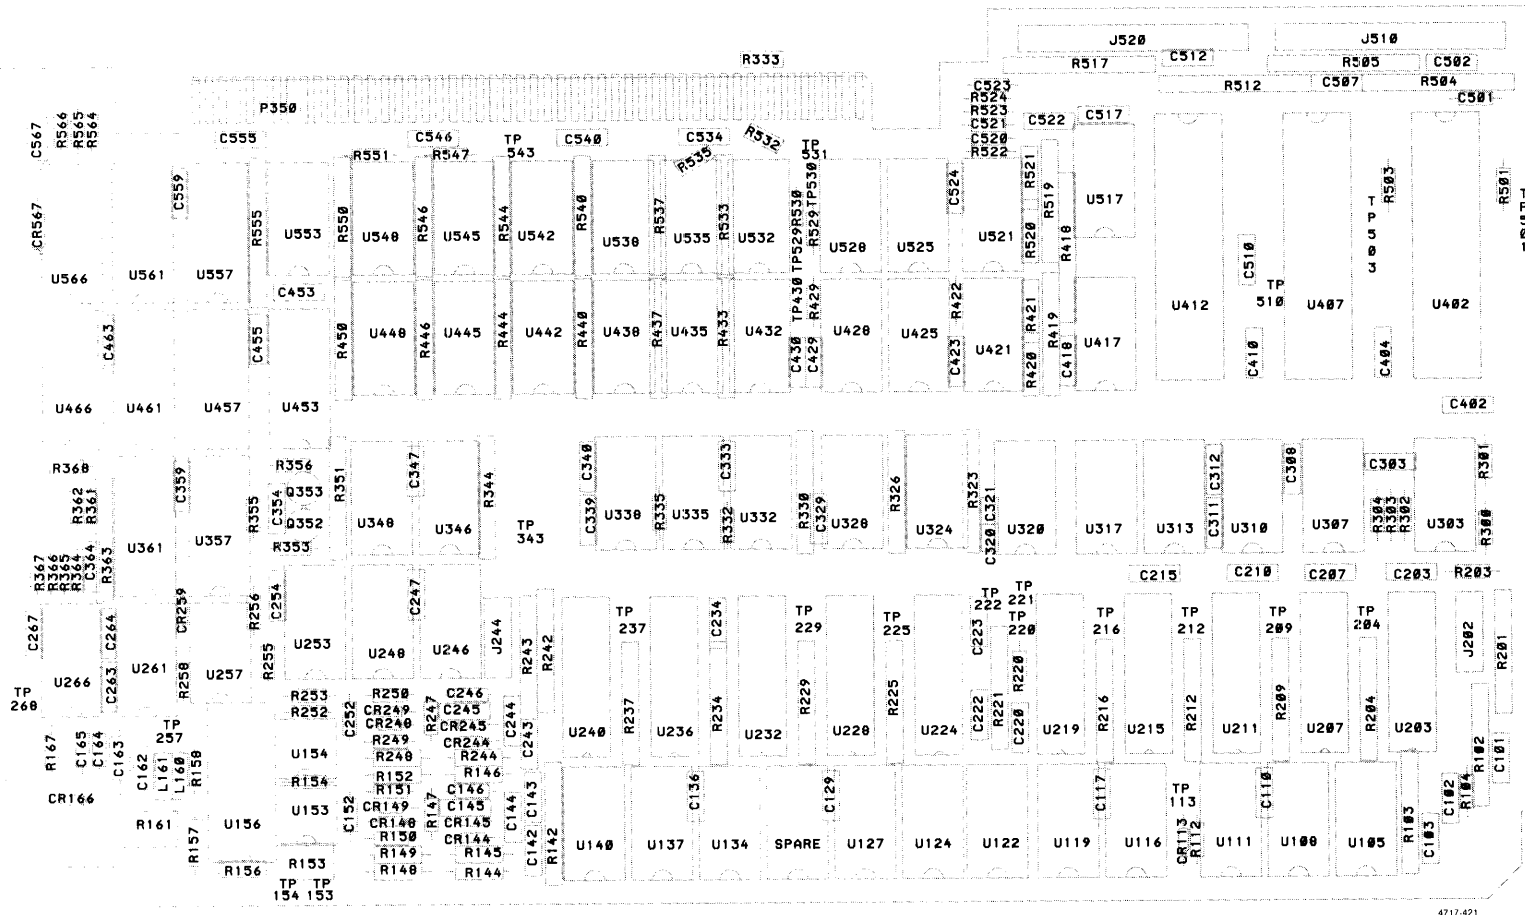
J520
J510
R333
R517
C512
R505
C502
C523
R512
C507
R504
R524
R523
C501
P350
C521
C522
C517
C567
R566
R565
R564
C555
C546
TP 543
C540
C534
R532
TP 531
C520
R522
R551
R547
R535
TP530
TP529
R530
R529
C559
CR567
R555
U553
R550
U548
R546
U545
R544
U542
R540
U538
R537
U535
R533
U532
U528
U525
C524
U521
R521
R519
U517
R520
R418
U412
C510
TP 510
U407
TP 503
R503
R501
U402
U566
U561
U557
C453
C463
C455
R450
U448
R446
U445
R444
U442
R440
U438
R437
U435
R433
U432
TP430
R429
U428
U425
R422
U421
R421
R419
U417
C430
C429
C423
R420
C418
C410
C404
U466
U461
U457
U453
C402
R368
R356
R351
C347
R344
C340
C333
C308
C303
R301
R362
R361
C359
Q353
R355
C354
Q352
U348
U346
TP 343
C339
U338
R335
U335
R332
U332
R330
C329
U328
R326
U324
R323
C321
C320
U320
U317
U313
C312
C311
U310
U307
R304
R303
R302
U303
R300
R367
R365
R364
C364
R363
U361
U357
R353
C215
C210
C207
C203
R203
C267
C264
CR259
R256
C254
C247
J244
R243
R242
TP 237
C234
TP 229
TP 225
TP 222
TP 221
TP 220
C223
TP 216
TP 212
TP 209
TP 204
J202
R201
U266
C263
U261
R258
U257
R255
U253
U248
U246
R220
R237
R229
R225
R216
R212
R209
R204
TP 260
R253
R252
R250
CR249
CR248
C246
C245
CR245
R247
C244
C252
C222
R221
C220
R167
C165
C164
C163
TP 257
C162
L161
L160
R158
R249
R248
CR244
R244
R146
C243
U240
U236
R234
U232
U228
U224
U219
U215
U211
U207
U203
R102
C101
U154
R154
R152
R151
C146
C145
CR166
C136
C129
C117
TP 113
C110
C102
R104
R103
C103
R161
U156
U153
C152
CR149
CR148
R150
R149
R148
R147
CR145
CR144
R145
R144
C144
C143
C142
R142
U140
U137
U134
SPARE
U127
U124
U122
U119
U116
CR113
R112
U111
U108
U105
R157
R153
R156
TP 154
TP 153
4717-421